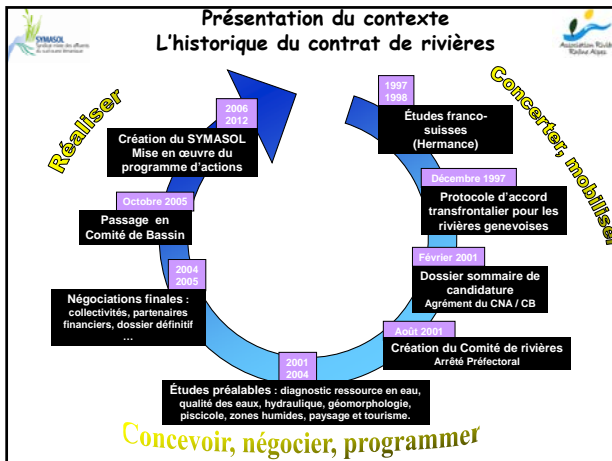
SYMASOL

Présentation du contexte
L'historique du contrat de rivières

Association Rivière Rhône Alpes

Réaliser

Concerter, mobiliser

1997
1998

Études franco-suisses
(Hermance)

Décembre 1997

Protocole d'accord transfrontalier pour les rivières genevoises

Février 2001

Dossier sommaire de candidature
Agrément du CNA / CB

Août 2001

Création du Comité de rivières
Arrêté Préfectoral

2001
2004

Études préalables : diagnostic ressource en eau, qualité des eaux, hydraulique, géomorphologie, piscicole, zones humides, paysage et tourisme.

2004
2005

Négociations finales : collectivités, partenaires financiers, dossier définitif …

Octobre 2005

Passage en Comité de Bassin

2006
2012

Création du SYMASOL
Mise en œuvre du programme d'actions

Concevoir, négocier, programmer